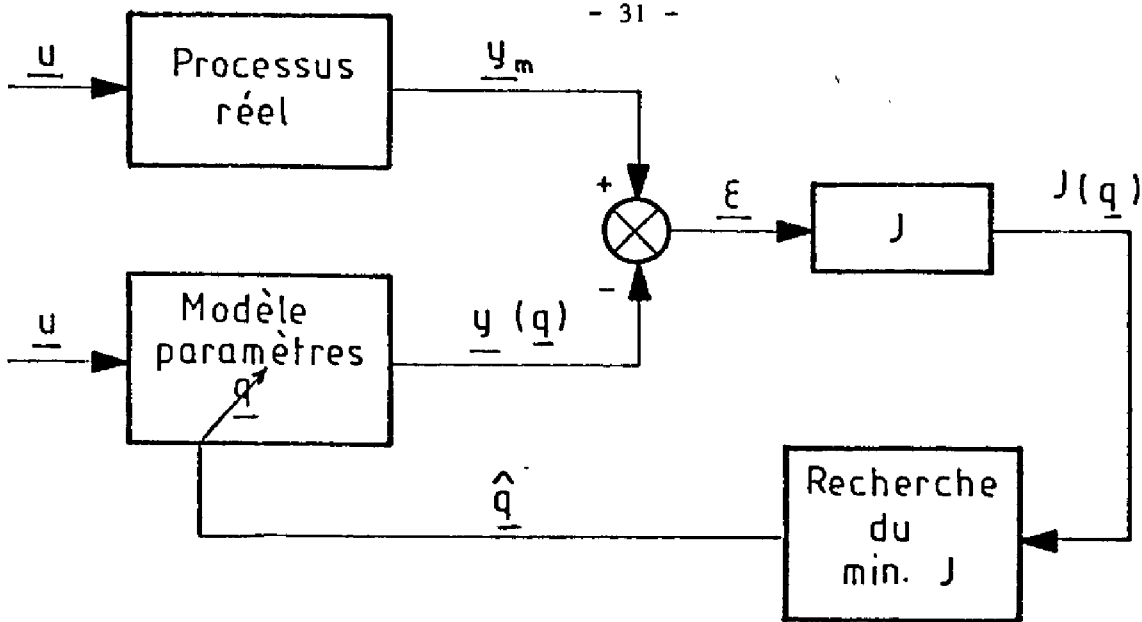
- 31 -

$\underline{u}$

Processus réel

$\underline{y}_m$

+

$\underline{\varepsilon}$

J

$J(\underline{q})$

$\underline{u}$

Modèle paramètres $\underline{q}$

$\underline{y}(\underline{q})$

-

$\hat{\underline{q}}$

Recherche du min. J